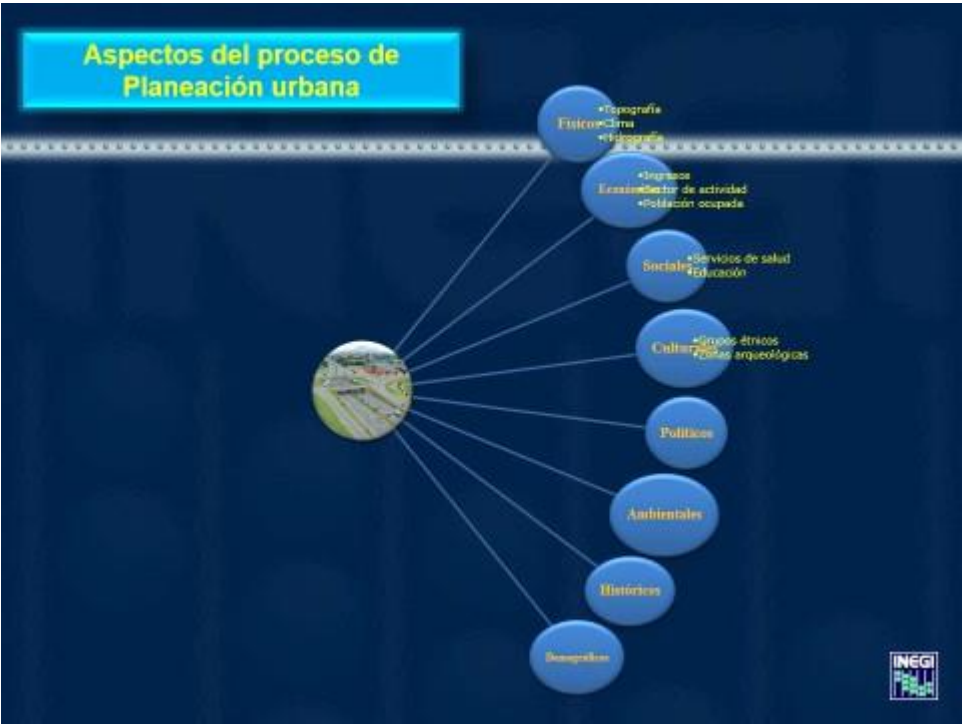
Aspectos del proceso de Planeación urbana

Físicos
•Topografía
•Clima
•Hidrografía

Económicos
•Ingresos
•Sector de actividad
•Población ocupada

Sociales
•Servicios de salud
•Educación

Culturales
•Grupos étnicos
•Zonas arqueológicas

Políticos

Ambientales

Históricos

Demográficos

INEGI